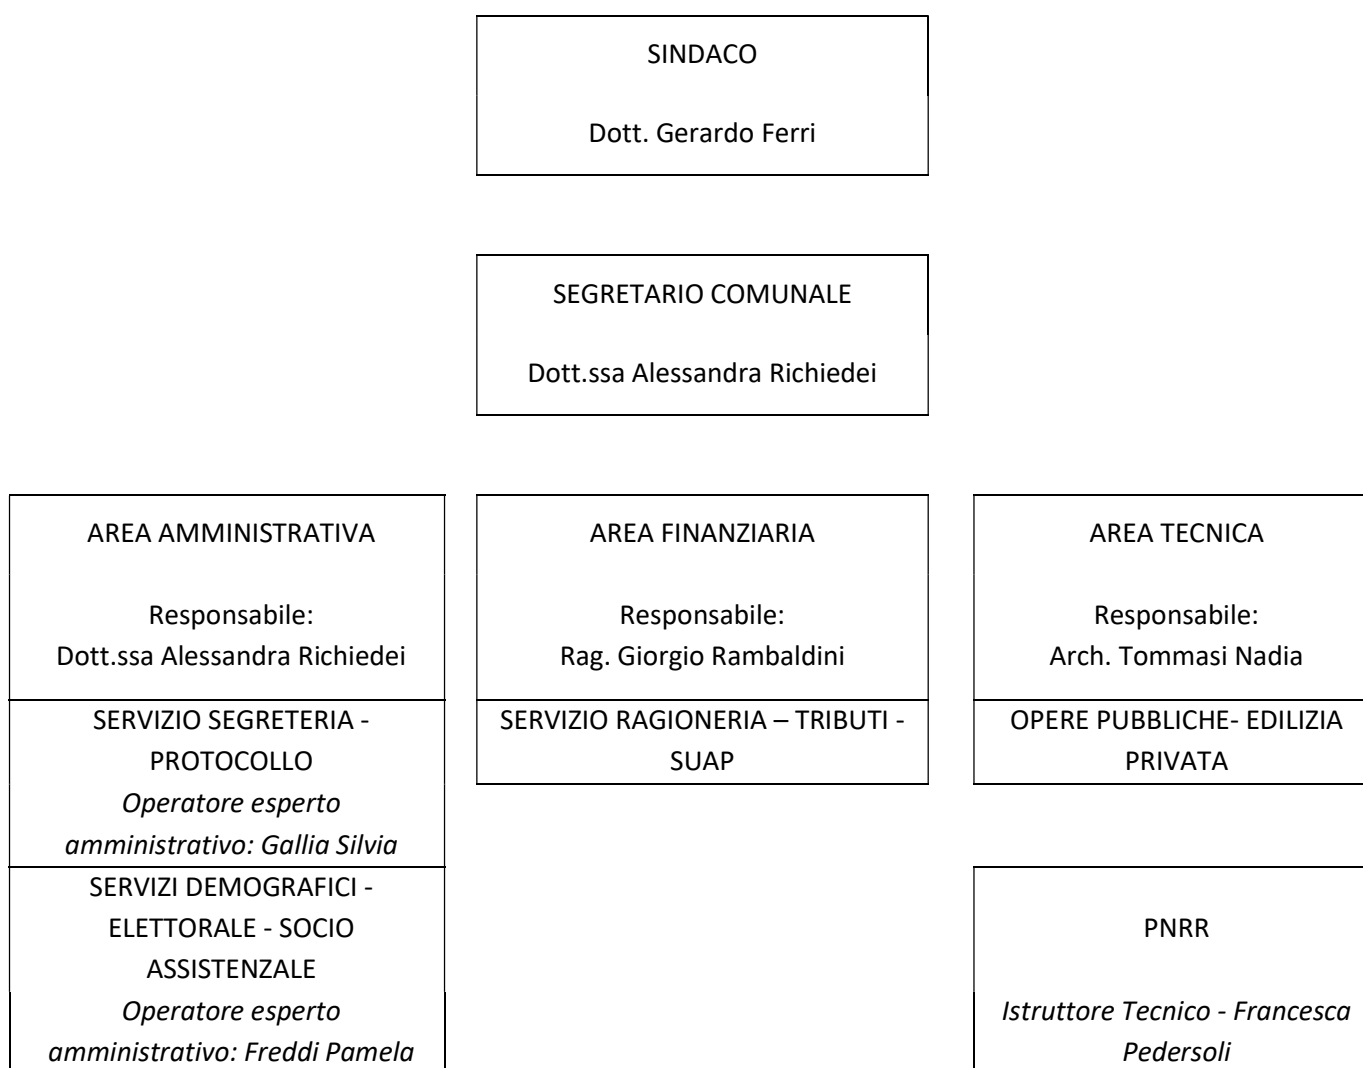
SINDACO

Dott. Gerardo Ferri

SEGRETARIO COMUNALE

Dott.ssa Alessandra Richiedei

AREA AMMINISTRATIVA

Responsabile:
Dott.ssa Alessandra Richiedei

SERVIZIO SEGRETERIA - PROTOCOLLO
*Operatore esperto amministrativo: Gallia Silvia*

SERVIZI DEMOGRAFICI - ELETTORALE - SOCIO ASSISTENZALE
*Operatore esperto amministrativo: Freddi Pamela*

AREA FINANZIARIA

Responsabile:
Rag. Giorgio Rambaldini

SERVIZIO RAGIONERIA – TRIBUTI - SUAP

AREA TECNICA

Responsabile:
Arch. Tommasi Nadia

OPERE PUBBLICHE- EDILIZIA PRIVATA

PNRR

*Istruttore Tecnico - Francesca Pedersoli*